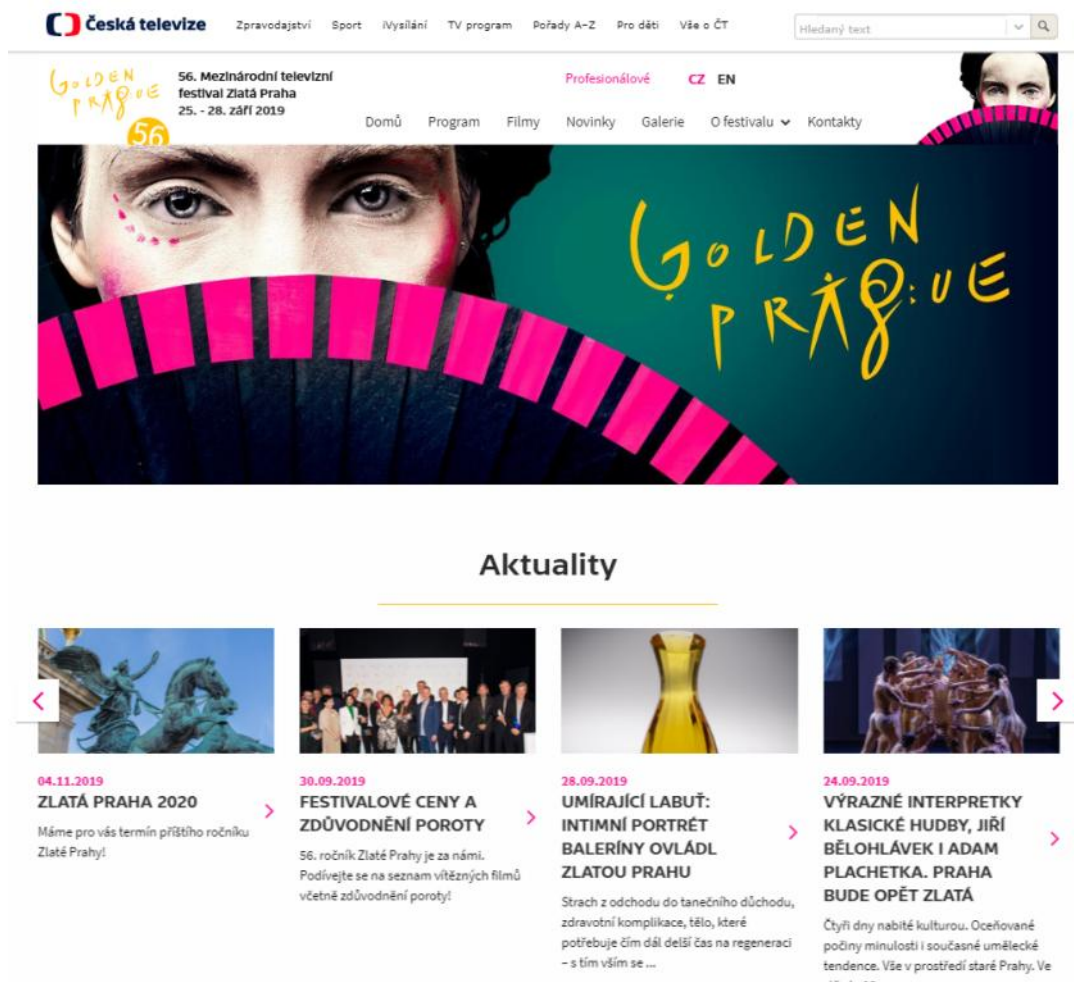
Česká televize Zpravodajství Sport iVysílání TV program Pořady A–Z Pro děti Vše o ČT

Hledaný text

GOLDEN PRAGUE 56

56. Mezinárodní televizní festival Zlatá Praha
25. - 28. září 2019

Profesionálové CZ EN

Domů Program Filmy Novinky Galerie O festivalu Kontakty

GOLDEN PRAGUE

Aktuality

04.11.2019
ZLATÁ PRAHA 2020
Máme pro vás termín příštího ročníku Zlaté Prahy!

30.09.2019
FESTIVALOVÉ CENY A ZDŮVODNĚNÍ POROTY
56. ročník Zlaté Prahy je za námi. Podívejte se na seznam vítězných filmů včetně zdůvodnění poroty!

28.09.2019
UMÍRAJÍCÍ LABUŤ: INTIMNÍ PORTRÉT BALERÍNY OVLÁDL ZLATOU PRAHU
Strach z odchodu do tanečního důchodu, zdravotní komplikace, tělo, které potřebuje čím dál delší čas na regeneraci – s tím vším se ...

24.09.2019
VÝRAZNÉ INTERPRETKY KLASICKÉ HUDBY, JIŘÍ BĚLOHLÁVEK I ADAM PLACHETKA. PRAHA BUDE OPĚT ZLATÁ
Čtyři dny nabité kulturou. Oceňované počiny minulosti i současné umělecké tendence. Vše v prostředí staré Prahy. Ve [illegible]